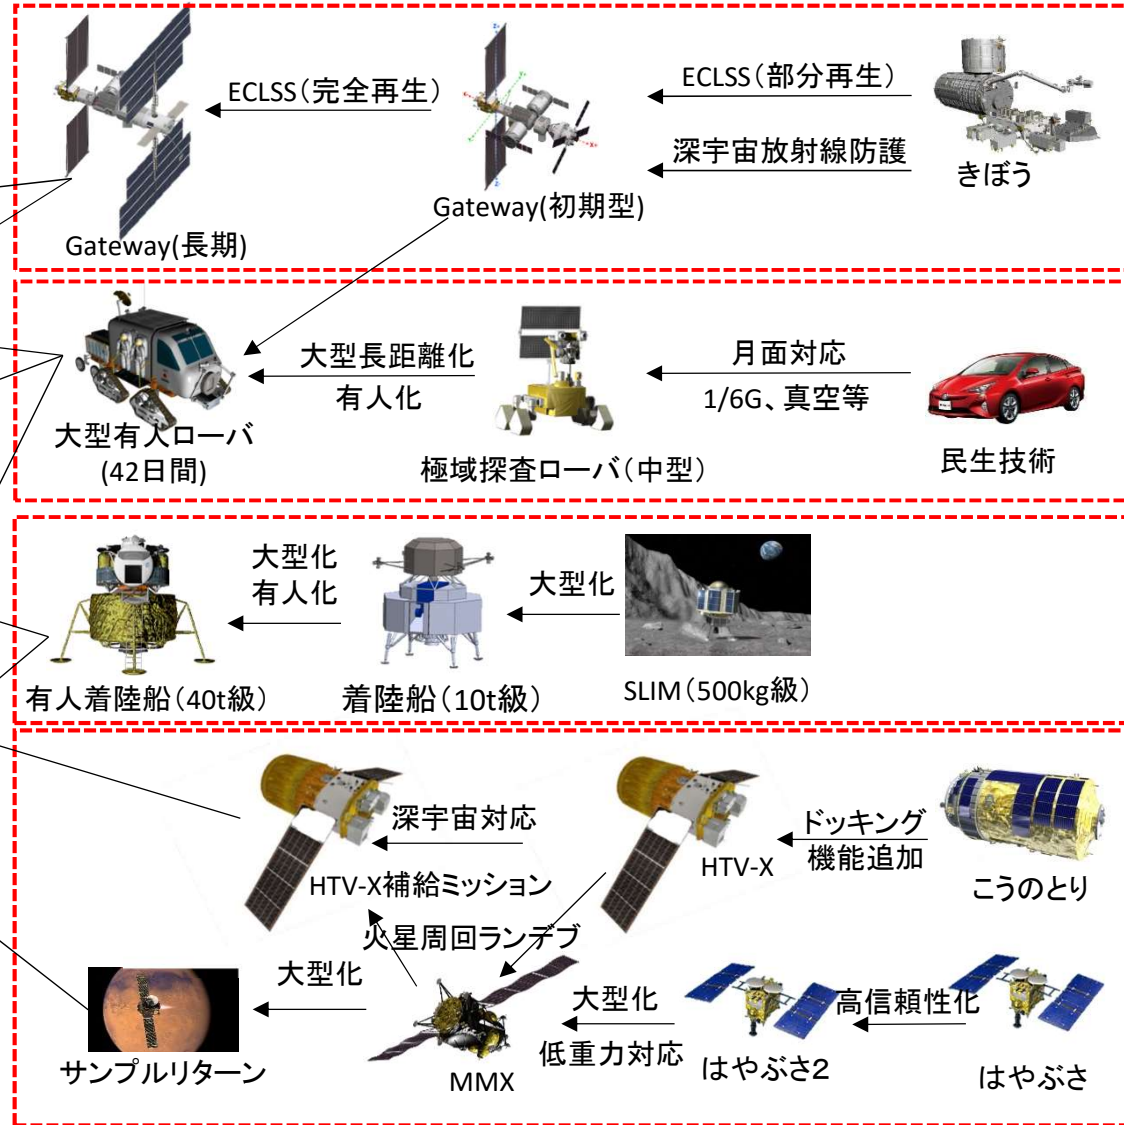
ECLSS（完全再生）

ECLSS（部分再生）

深宇宙放射線防護

きぼう

Gateway(初期型)

Gateway(長期)

大型長距離化
有人化

月面対応
1/6G、真空等

大型有人ローバ
(42日間)

極域探査ローバ（中型）

民生技術

大型化
有人化

大型化

有人着陸船（40t級）

着陸船（10t級）

SLIM（500kg級）

深宇宙対応

HTV-X補給ミッション

ドッキング
機能追加

HTV-X

こうのとり

火星周回ランデブ

大型化

大型化
低重力対応

高信頼性化

サンプルリターン

MMX

はやぶさ2

はやぶさ